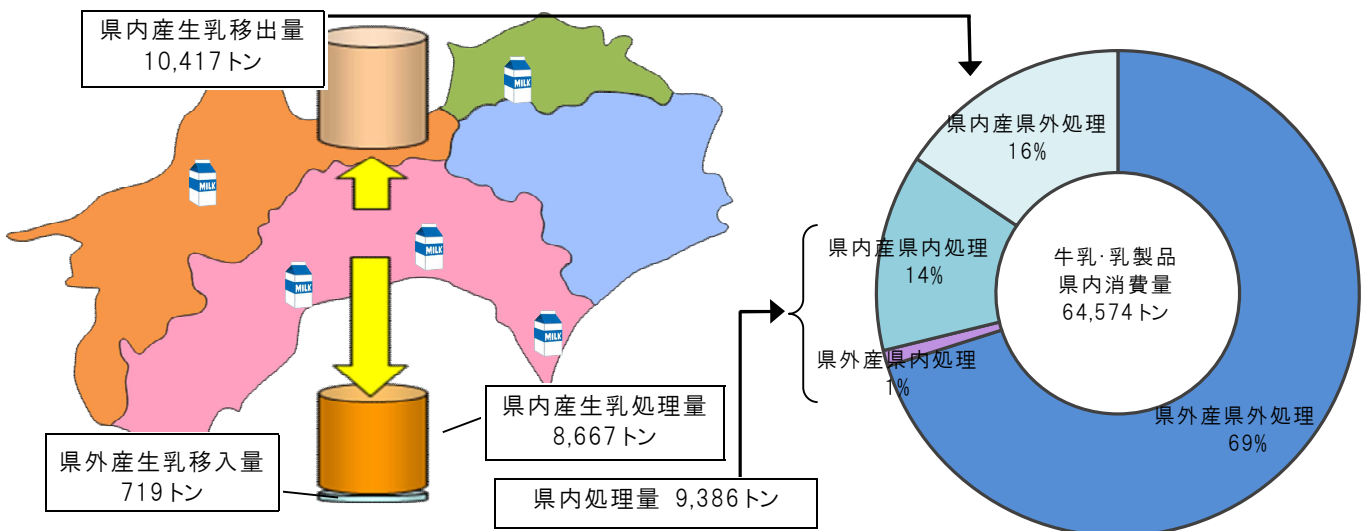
県内産生乳移出量
10,417トン

MILK
MILK
MILK
MILK
MILK

県内産生乳処理量
8,667トン

県外産生乳移入量
719トン

県内処理量 9,386トン

県内産県外処理
16%

県内産県内処理
14%

牛乳·乳製品
県内消費量
64,574トン

県外産県内処理
1%

県外産県外処理
69%